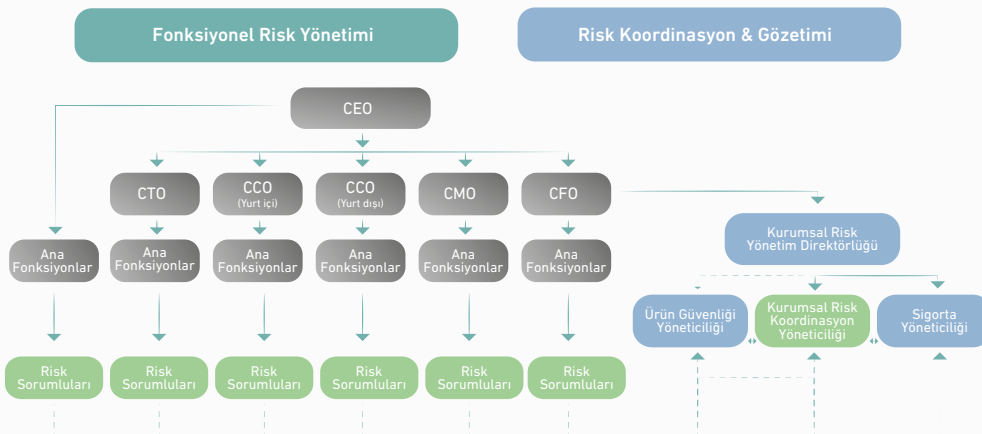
Fonksiyonel Risk Yönetimi

Risk Koordinasyon & Gözetimi

CEO

CTO

CCO (Yurt içi)

CCO (Yurt dışı)

CMO

CFO

Ana Fonksiyonlar

Ana Fonksiyonlar

Ana Fonksiyonlar

Ana Fonksiyonlar

Ana Fonksiyonlar

Ana Fonksiyonlar

Risk Sorumluları

Risk Sorumluları

Risk Sorumluları

Risk Sorumluları

Risk Sorumluları

Risk Sorumluları

Kurumsal Risk Yönetim Direktörlüğü

Ürün Güvenliği Yöneticiliği

Kurumsal Risk Koordinasyon Yöneticiliği

Sigorta Yöneticiliği